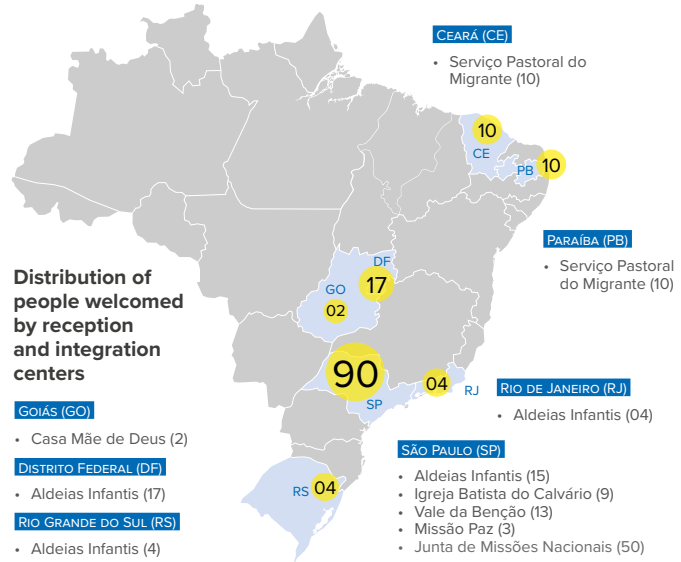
Distribution of people welcomed by reception and integration centers

CEARÁ (CE)
• Serviço Pastoral do Migrante (10)

10
CE
10
PB

PARAÍBA (PB)
• Serviço Pastoral do Migrante (10)

DF
17
GO
02

90
SP
04
RJ

RIO DE JANEIRO (RJ)
• Aldeias Infantis (04)

GOIÁS (GO)
• Casa Mãe de Deus (2)

DISTRITO FEDERAL (DF)
• Aldeias Infantis (17)

RIO GRANDE DO SUL (RS)
• Aldeias Infantis (4)

RS
04

SÃO PAULO (SP)
• Aldeias Infantis (15)
• Igreja Batista do Calvário (9)
• Vale da Benção (13)
• Missão Paz (3)
• Junta de Missões Nacionais (50)